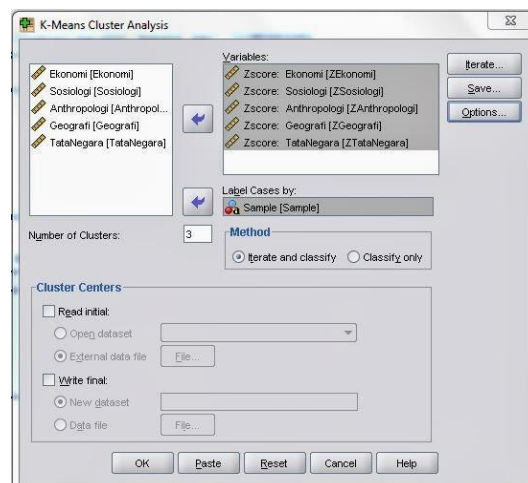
K-Means Cluster Analysis

Ekonomi [Ekonomi]
Sosiologi [Sosiologi]
Anthropologi [Anthropol...
Geografi [Geografi]
TataNegara [TataNegara]

Variables:
Zscore: Ekonomi [ZEkonomi]
Zscore: Sosiologi [ZSosiologi]
Zscore: Anthropologi [ZAnthropologi]
Zscore: Geografi [ZGeografi]
Zscore: TataNegara [ZTataNegara]

Iterate...
Save...
Options...

Label Cases by:
Sample [Sample]

Number of Clusters: 3

Method
Iterate and classify
Classify only

Cluster Centers
Read initial:
Open dataset
External data file
File...
Write final:
New dataset
Data file
File...

OK
Paste
Reset
Cancel
Help